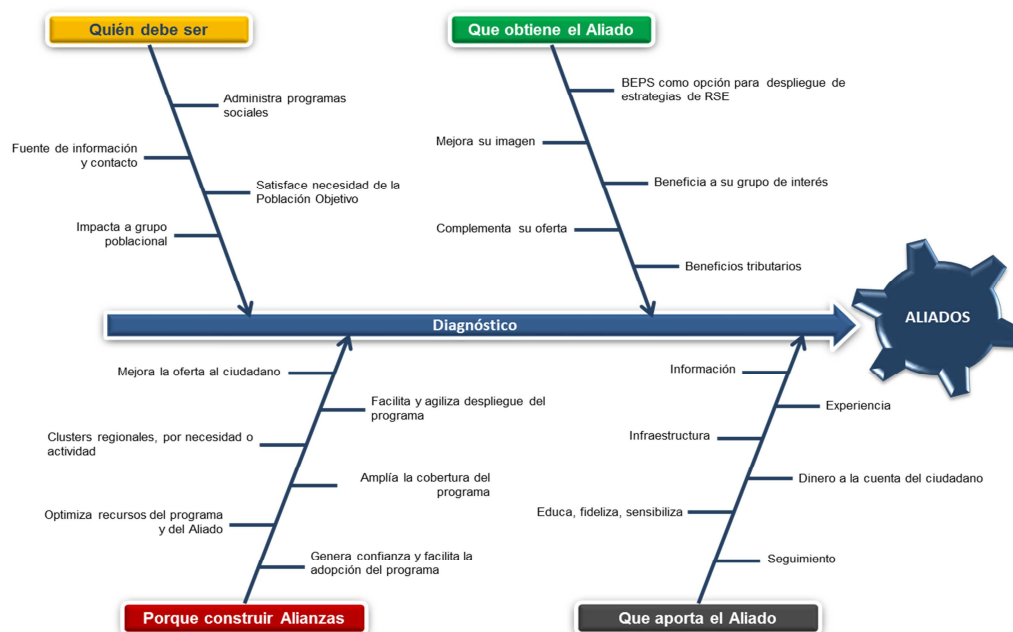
Quién debe ser

Administra programas sociales

Fuente de información y contacto

Satisface necesidad de la Población Objetivo

Impacta a grupo poblacional

Que obtiene el Aliado

BEPS como opción para despliegue de estrategias de RSE

Mejora su imagen

Beneficia a su grupo de interés

Complementa su oferta

Beneficios tributarios

Diagnóstico

ALIADOS

Mejora la oferta al ciudadano

Facilita y agiliza despliegue del programa

Clusters regionales, por necesidad o actividad

Amplía la cobertura del programa

Optimiza recursos del programa y del Aliado

Genera confianza y facilita la adopción del programa

Porque construir Alianzas

Información

Experiencia

Infraestructura

Dinero a la cuenta del ciudadano

Educa, fideliza, sensibiliza

Seguimiento

Que aporta el Aliado